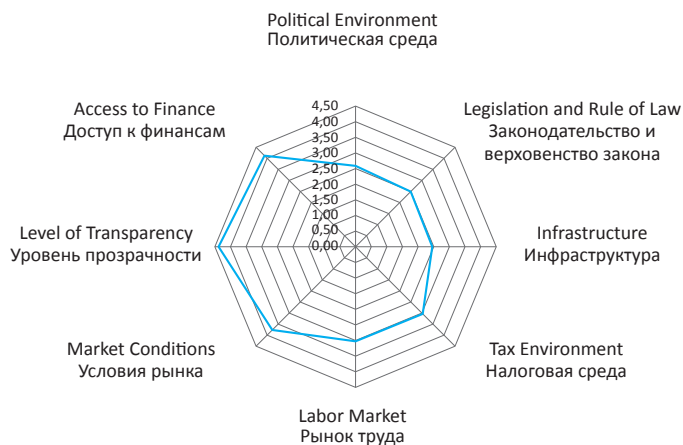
Political Environment
Политическая среда

Legislation and Rule of Law
Законодательство и верховенство закона

Infrastructure
Инфраструктура

Tax Environment
Налоговая среда

Labor Market
Рынок труда

Market Conditions
Условия рынка

Level of Transparency
Уровень прозрачности

Access to Finance
Доступ к финансам

4,50
4,00
3,50
3,00
2,50
2,00
1,50
1,00
0,50
0,00